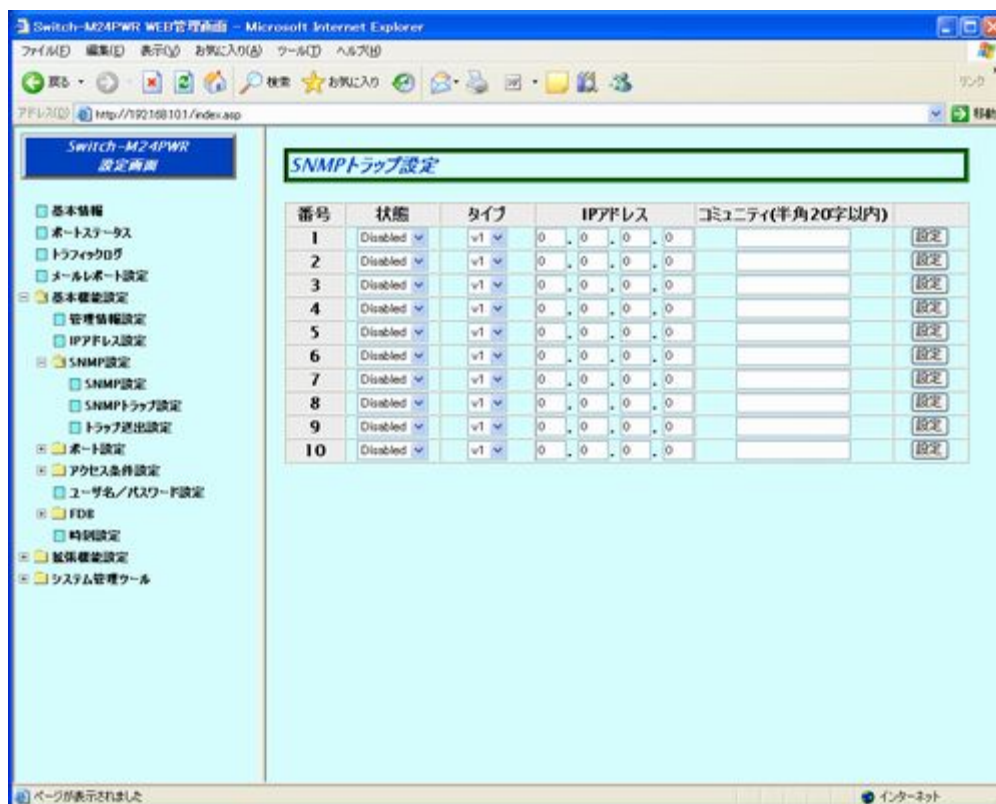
Switch-M24PWR WEB管理画面 - Microsoft Internet Explorer

ファイル(F) 編集(E) 表示(V) お気に入り(A) ツール(T) ヘルプ(H)

戻る 検索 お気に入り リンク

アドレス(D) http://192.168.0.1/index.asp 移動

Switch-M24PWR 設定画面

基本情報
ポートステータス
トラフィックログ
メールレポート設定
基本機能設定
管理情報設定
IPアドレス設定
SNMP設定
SNMP設定
SNMPトラップ設定
トラップ送出設定
ポート設定
アクセス条件設定
ユーザ名/パスワード設定
FDB
時刻設定
拡張機能設定
システム管理ツール

SNMPトラップ設定

| 番号 | 状態 | タイプ | IPアドレス | コミュニティ(半角20字以内) | |
|---|---|---|---|---|---|
| 1 | Disabled | v1 | 0 . 0 . 0 . 0 | | 設定 |
| 2 | Disabled | v1 | 0 . 0 . 0 . 0 | | 設定 |
| 3 | Disabled | v1 | 0 . 0 . 0 . 0 | | 設定 |
| 4 | Disabled | v1 | 0 . 0 . 0 . 0 | | 設定 |
| 5 | Disabled | v1 | 0 . 0 . 0 . 0 | | 設定 |
| 6 | Disabled | v1 | 0 . 0 . 0 . 0 | | 設定 |
| 7 | Disabled | v1 | 0 . 0 . 0 . 0 | | 設定 |
| 8 | Disabled | v1 | 0 . 0 . 0 . 0 | | 設定 |
| 9 | Disabled | v1 | 0 . 0 . 0 . 0 | | 設定 |
| 10 | Disabled | v1 | 0 . 0 . 0 . 0 | | 設定 |

ページが表示されました
インターネット